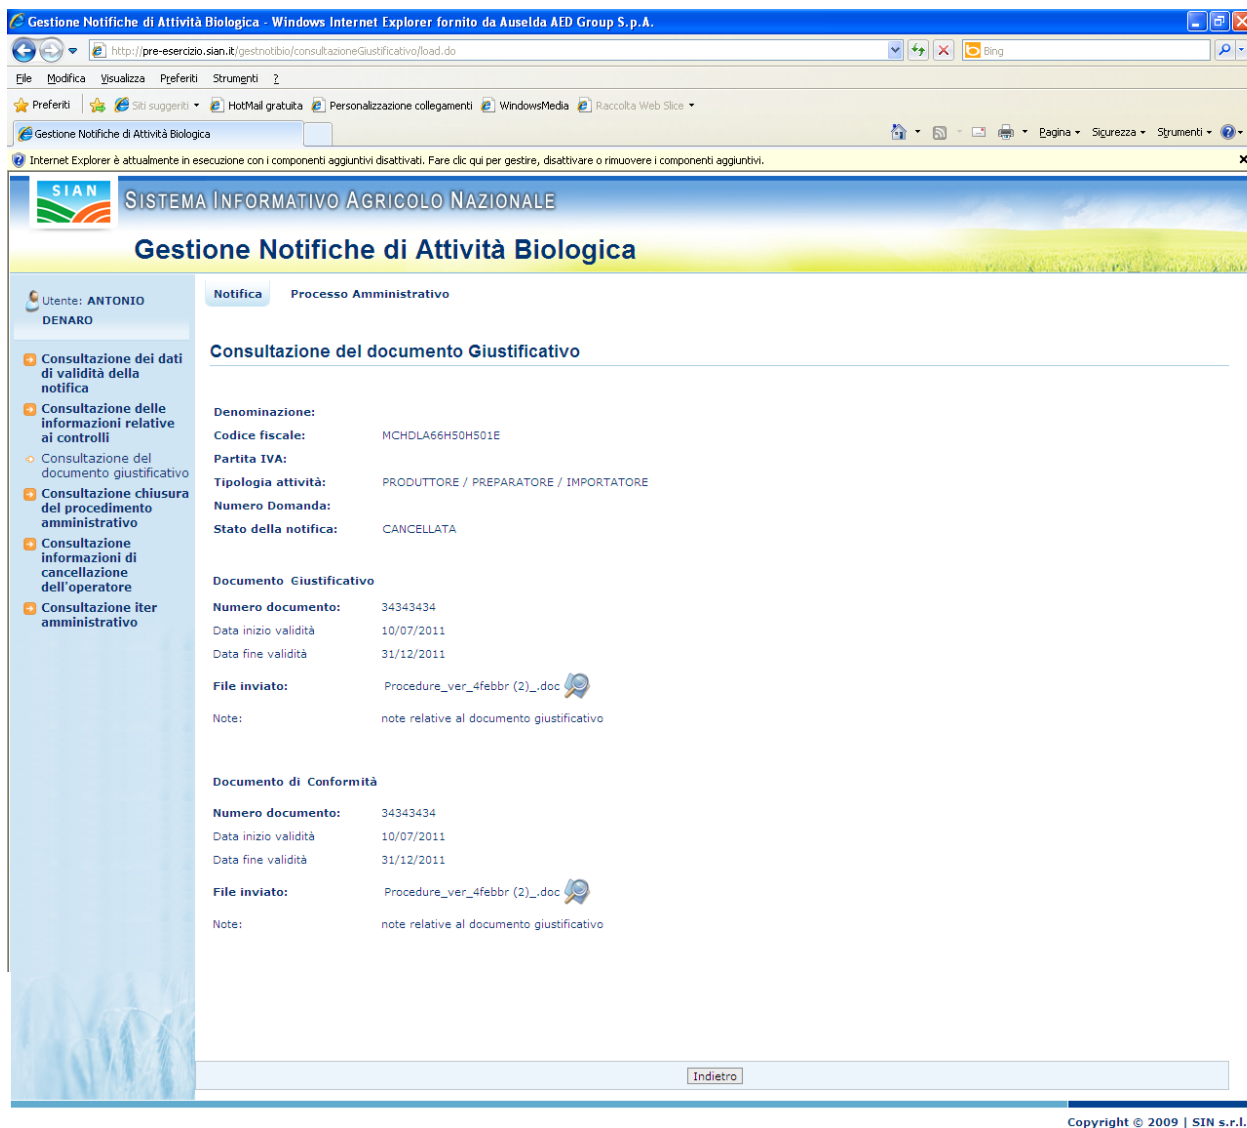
Gestione Notifiche di Attività Biologica - Windows Internet Explorer fornito da Auselda AED Group S.p.A.

http://pre-esercizio.sian.it/gestnotibio/consultazioneGiustificativo/load.do

Bing

File Modifica Visualizza Preferiti Strumenti ?

Preferiti Siti suggeriti HotMail gratuita Personalizzazione collegamenti WindowsMedia Raccolta Web Slice

Gestione Notifiche di Attività Biologica

Pagina Sicurezza Strumenti

Internet Explorer è attualmente in esecuzione con i componenti aggiuntivi disattivati. Fare clic qui per gestire, disattivare o rimuovere i componenti aggiuntivi.

SIAN

SISTEMA INFORMATIVO AGRICOLO NAZIONALE

Gestione Notifiche di Attività Biologica

Utente: ANTONIO DENARO

Consultazione dei dati di validità della notifica

Consultazione delle informazioni relative ai controlli

Consultazione del documento giustificativo

Consultazione chiusura del procedimento amministrativo

Consultazione informazioni di cancellazione dell'operatore

Consultazione iter amministrativo

Notifica Processo Amministrativo

Consultazione del documento Giustificativo

Denominazione:
Codice fiscale: MCHDLA66H50H501E
Partita IVA:
Tipologia attività: PRODUTTORE / PREPARATORE / IMPORTATORE
Numero Domanda:
Stato della notifica: CANCELLATA

Documento Giustificativo

Numero documento: 34343434
Data inizio validità 10/07/2011
Data fine validità 31/12/2011
File inviato: Procedure_ver_4febbr (2)_.doc
Note: note relative al documento giustificativo

Documento di Conformità

Numero documento: 34343434
Data inizio validità 10/07/2011
Data fine validità 31/12/2011
File inviato: Procedure_ver_4febbr (2)_.doc
Note: note relative al documento giustificativo

Indietro

Copyright © 2009 | SIN s.r.l.